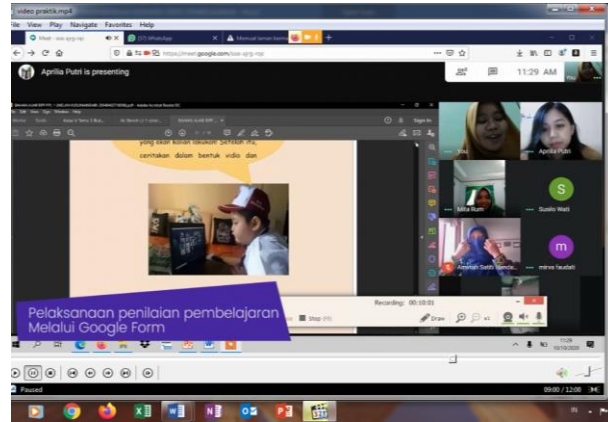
video praktik.mp4
File View Play Navigate Favorites Help
Meet - ioe-qjrg-rqc
(37) WhatsApp
Manual lamaran kerja
https://meet.google.com/ioe-qjrg-rqc
Aprilia Putri is presenting
11:29 AM
yang ekor kalian lakukan! Setelah itu, ceritakan dalam bentuk vidio dan
You
Aprilia Putri
Mita Rum
S
Susilo Wati
Aminah Setih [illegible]
m
mirna faudati
Pelaksanaan penilaian pembelajaran Melalui Google Form
Recording: 00:10:01
Stop
Draw
Paused
09:00 / 12:00